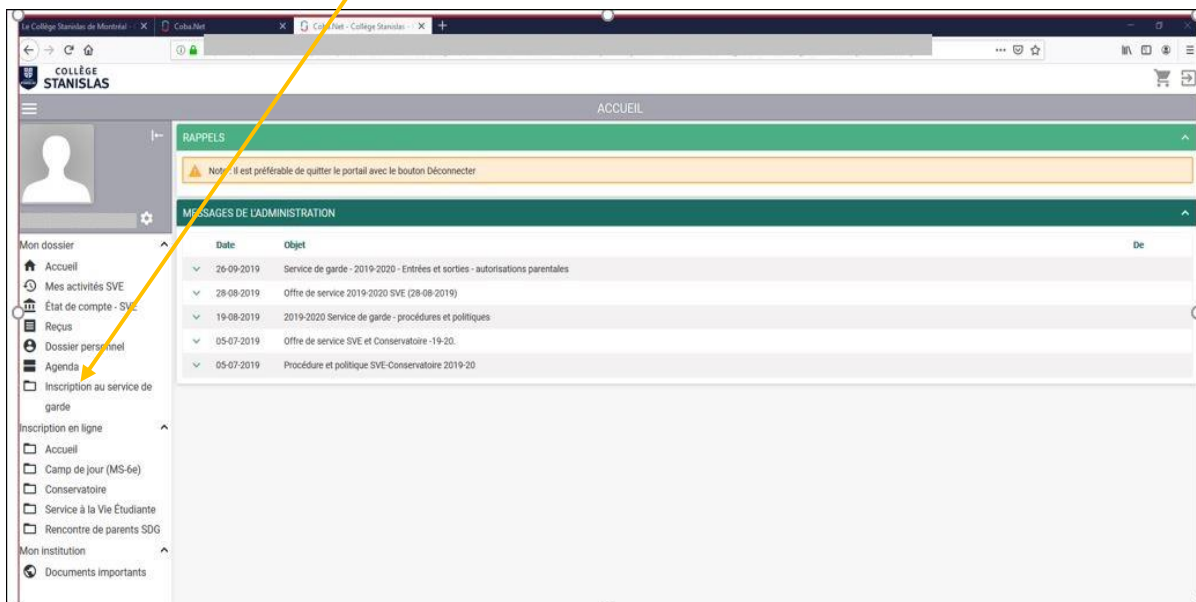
Le Collège Stanislas de Montréal ×
Coba.Net ×
Coba.Net - Collège Stanislas ×

COLLÈGE STANISLAS

ACCUEIL

RAPPELS

Note : Il est préférable de quitter le portail avec le bouton Déconnecter

MESSAGES DE L'ADMINISTRATION

| Date | Objet | De |
|---|---|---|
| 26-09-2019 | Service de garde - 2019-2020 - Entrées et sorties - autorisations parentales | |
| 28-08-2019 | Offre de service 2019-2020 SVE (28-08-2019) | |
| 19-08-2019 | 2019-2020 Service de garde - procédures et politiques | |
| 05-07-2019 | Offre de service SVE et Conservatoire -19-20. | |
| 05-07-2019 | Procédure et politique SVE-Conservatoire 2019-20 | |

Mon dossier
Accueil
Mes activités SVE
État de compte - SVE
Reçus
Dossier personnel
Agenda
Inscription au service de garde

Inscription en ligne
Accueil
Camp de jour (MS-6e)
Conservatoire
Service à la Vie Étudiante
Rencontre de parents SDG

Mon institution
Documents importants